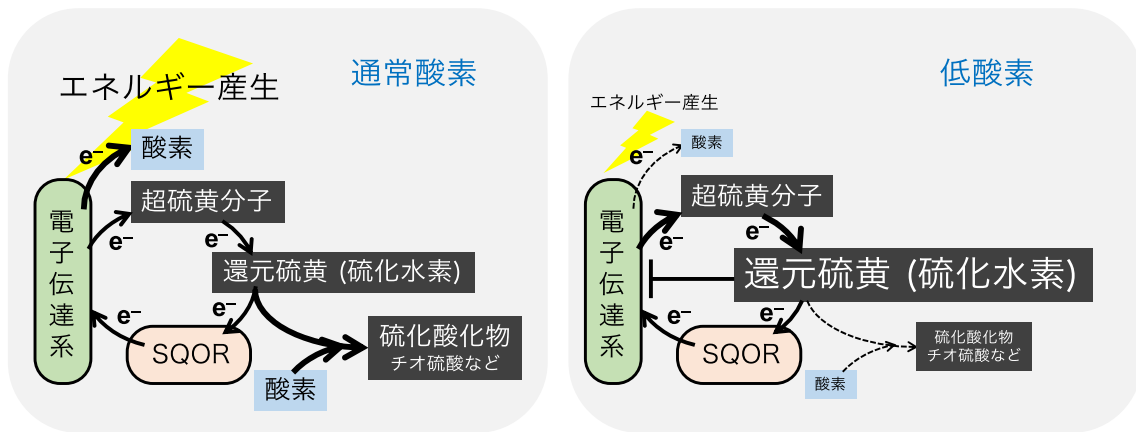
通常酸素

エネルギー産生

$e^-$

酸素

超硫黄分子

電子伝達系

$e^-$

$e^-$

還元硫黄 (硫化水素)

$e^-$

$e^-$

SQOR

硫化酸化物
チオ硫酸など

酸素

低酸素

エネルギー産生

$e^-$

酸素

超硫黄分子

電子伝達系

$e^-$

$e^-$

還元硫黄 (硫化水素)

$e^-$

$e^-$

SQOR

硫化酸化物
チオ硫酸など

酸素